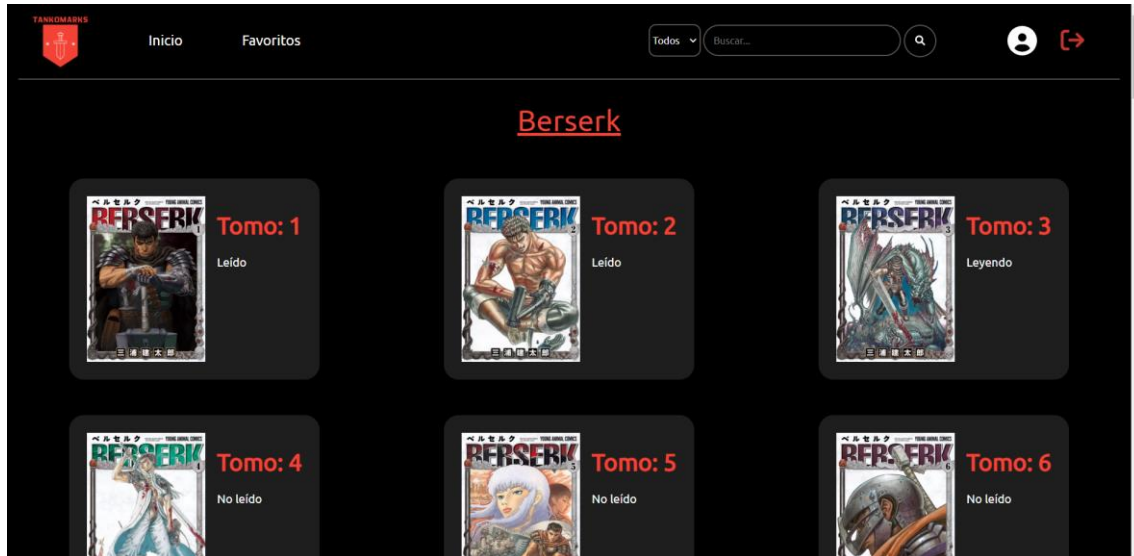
TANKOMARKS

Inicio Favoritos

Todos

Buscar...

Berserk

ベルセルク YOUNG ANIMAL COMICS BERSERK 1 三浦建太郎

Tomo: 1

Leído

ベルセルク YOUNG ANIMAL COMICS BERSERK 2 三浦建太郎

Tomo: 2

Leído

ベルセルク YOUNG ANIMAL COMICS BERSERK 3 三浦建太郎

Tomo: 3

Leyendo

ベルセルク YOUNG ANIMAL COMICS BERSERK 4

Tomo: 4

No leído

ベルセルク YOUNG ANIMAL COMICS BERSERK 5

Tomo: 5

No leído

ベルセルク YOUNG ANIMAL COMICS BERSERK 6

Tomo: 6

No leído